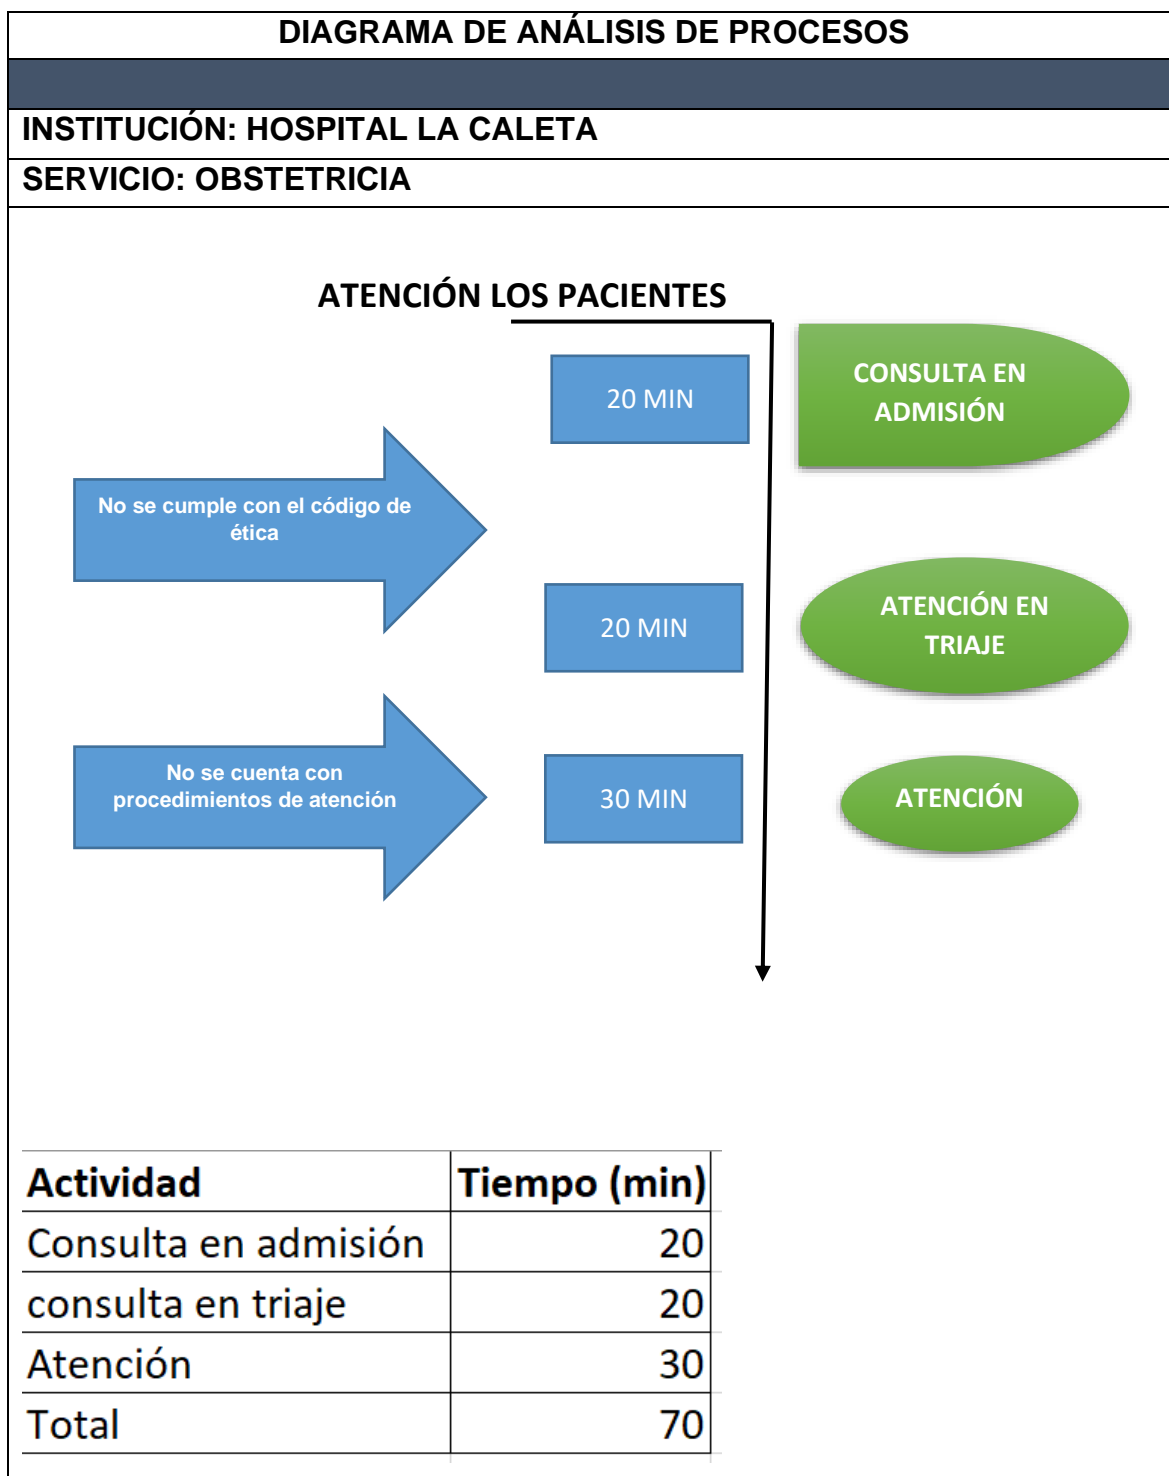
DIAGRAMA DE ANÁLISIS DE PROCESOS

INSTITUCIÓN: HOSPITAL LA CALETA

SERVICIO: OBSTETRICIA

ATENCIÓN LOS PACIENTES

20 MIN

CONSULTA EN ADMISIÓN

No se cumple con el código de ética

20 MIN

ATENCIÓN EN TRIAJE

No se cuenta con procedimientos de atención

30 MIN

ATENCIÓN

| Actividad | Tiempo (min) |
|---|---|
| Consulta en admisión | 20 |
| consulta en triaje | 20 |
| Atención | 30 |
| Total | 70 |